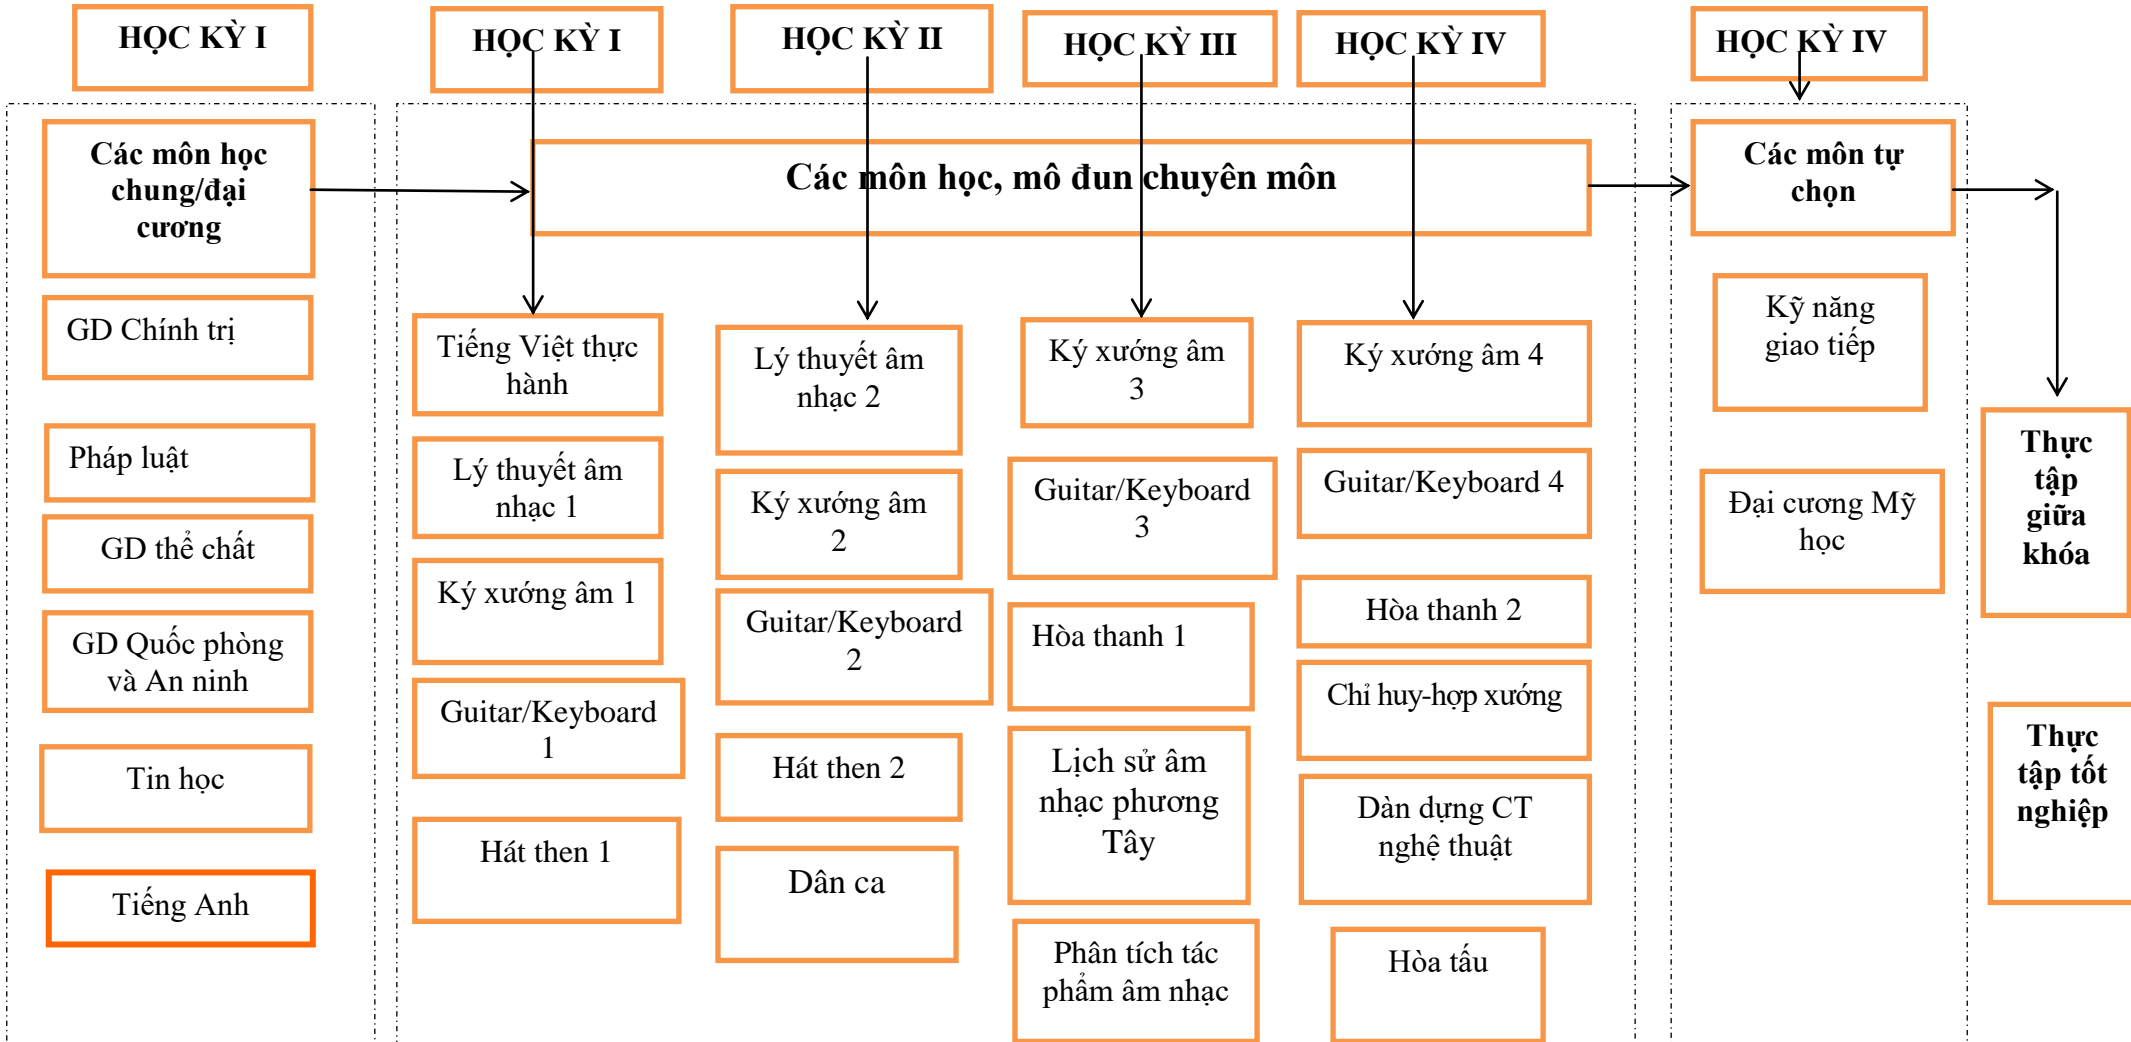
HỌC KỲ I

Các môn học chung/đại cương

GD Chính trị

Pháp luật

GD thể chất

GD Quốc phòng và An ninh

Tin học

Tiếng Anh

HỌC KỲ I

HỌC KỲ II

HỌC KỲ III

HỌC KỲ IV

Các môn học, mô đun chuyên môn

Tiếng Việt thực hành

Lý thuyết âm nhạc 1

Ký xướng âm 1

Guitar/Keyboard 1

Hát then 1

Lý thuyết âm nhạc 2

Ký xướng âm 2

Guitar/Keyboard 2

Hát then 2

Dân ca

Ký xướng âm 3

Guitar/Keyboard 3

Hòa thanh 1

Lịch sử âm nhạc phương Tây

Phân tích tác phẩm âm nhạc

Ký xướng âm 4

Guitar/Keyboard 4

Hòa thanh 2

Chỉ huy-hợp xướng

Dàn dựng CT nghệ thuật

Hòa tấu

HỌC KỲ IV

Các môn tự chọn

Kỹ năng giao tiếp

Đại cương Mỹ học

Thực tập giữa khóa

Thực tập tốt nghiệp